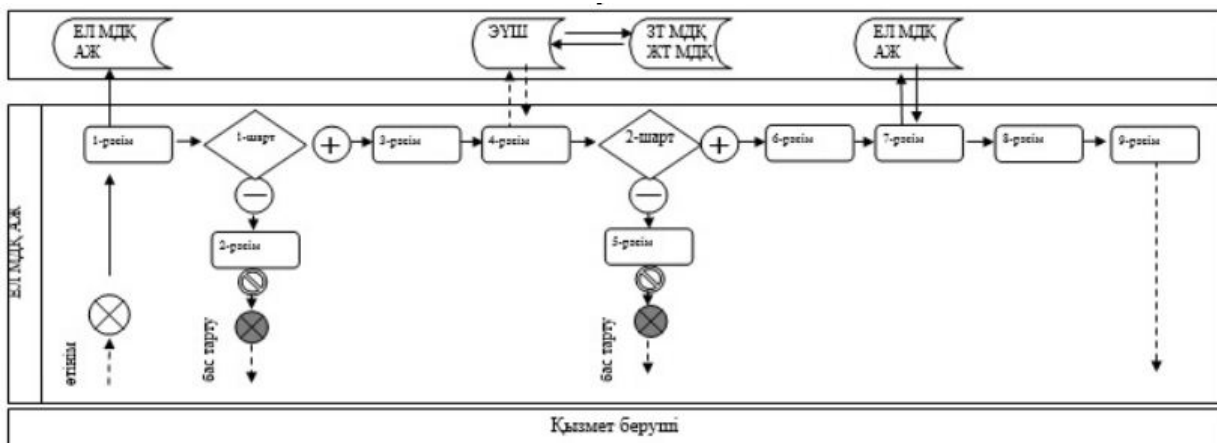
ЕЛ МДҚ АЖ

ЭҮШ

ЗТ МДҚ ЖТ МДҚ

ЕЛ МДҚ АЖ

ЕЛ МДҚ АЖ

1-үдеріс

1-шарт

3-үдеріс

4-үдеріс

2-шарт

6-үдеріс

7-үдеріс

8-үдеріс

9-үдеріс

2-үдеріс

5-үдеріс

өтініш

бас тарту

бас тарту

Қызмет беруші